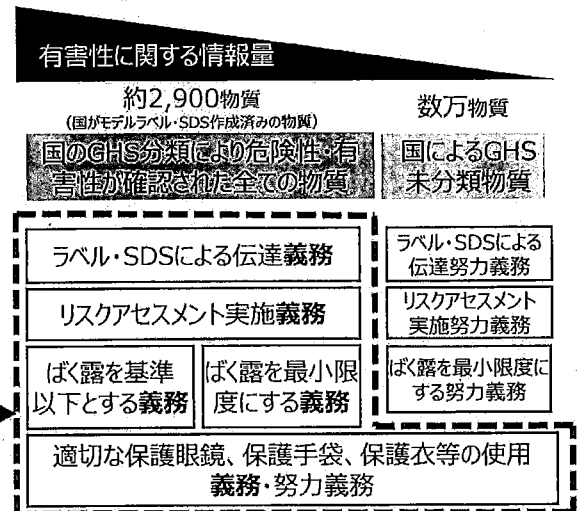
有害性に関する情報量

約2,900物質
(国がモデルラベル・SDS作成済みの物質)

数万物質

国のGHS分類により危険性・有害性が確認された全ての物質

国によるGHS未分類物質

ラベル・SDSによる伝達義務

ラベル・SDSによる伝達努力義務

リスクアセスメント実施義務

リスクアセスメント実施努力義務

ばく露を基準以下とする義務

ばく露を最小限度にする義務

ばく露を最小限度にする努力義務

適切な保護眼鏡、保護手袋、保護衣等の使用義務・努力義務